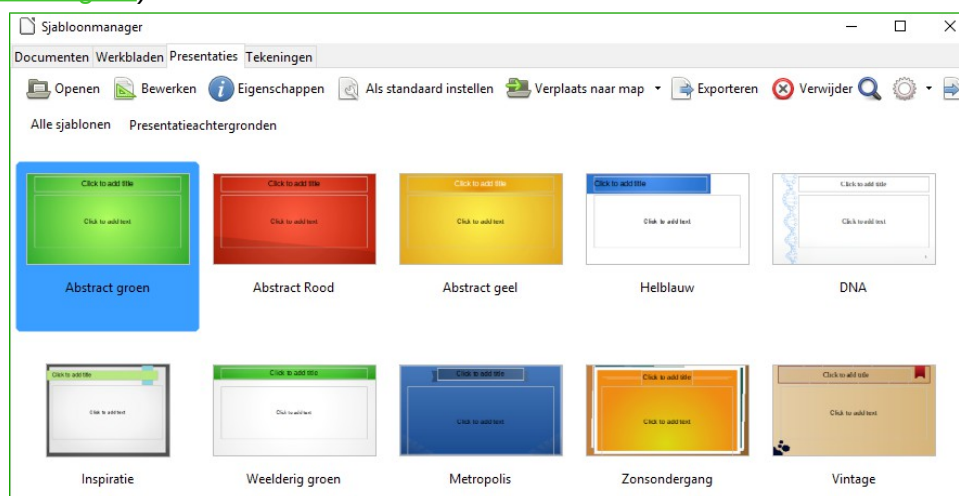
Sjabloonmanager

Documenten Werkbladen Presentaties Tekeningen

Openen Bewerken Eigenschappen Als standaard instellen Verplaats naar map Exporteren Verwijder

Alle sjablonen Presentatieachtergronden

Click to add title
Click to add text
Abstract groen

Click to add title
Click to add text
Abstract Rood

Click to add title
Click to add text
Abstract geel

Click to add title
Click to add text
Helblauw

Click to add title
Click to add text
DNA

Click to add title
Click to add text
Inspiratie

Click to add title
Click to add text
Weelderig groen

Click to add title
Click to add text
Metropolis

Click to add title
Click to add text
Zonsondergang

Click to add title
Click to add text
Vintage